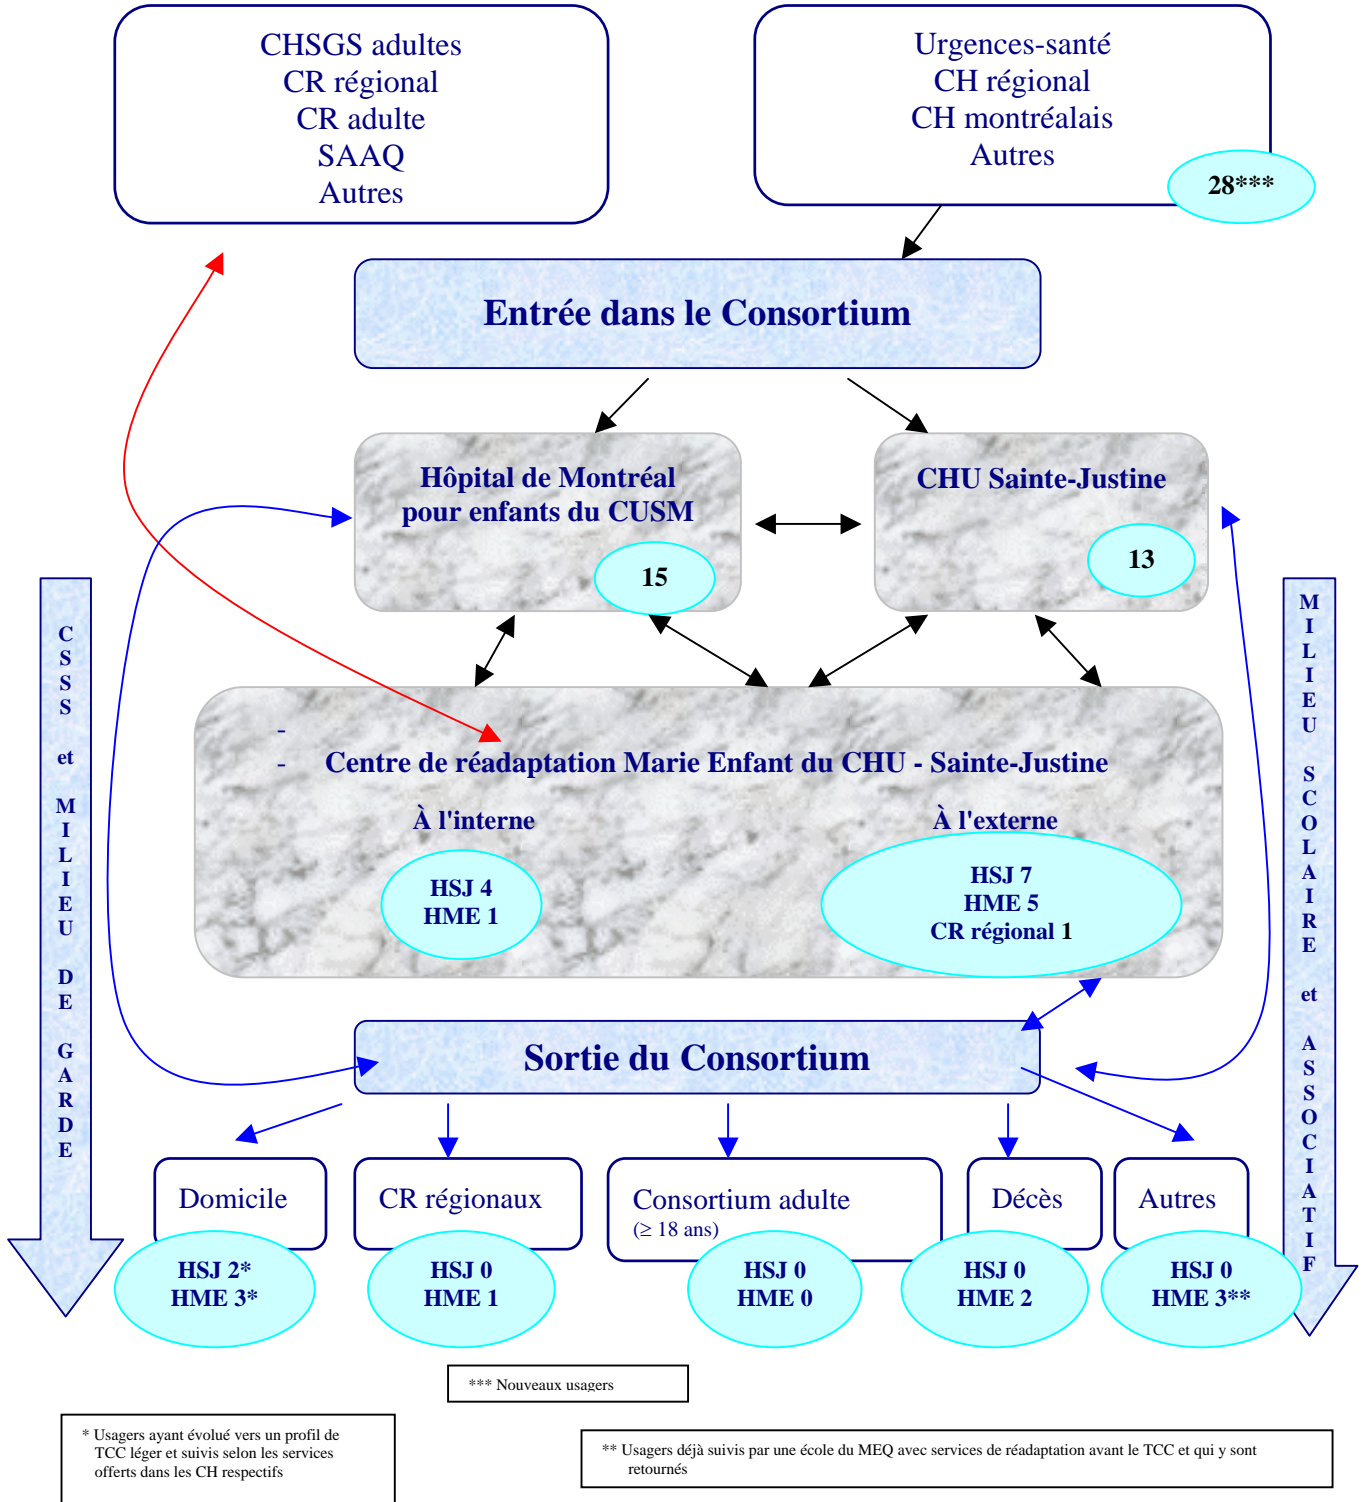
CHSGS adultes
CR régional
CR adulte
SAAQ
Autres

Urgences-santé
CH régional
CH montréalais
Autres

28***

Entrée dans le Consortium

Hôpital de Montréal pour enfants du CUSM

15

CHU Sainte-Justine

13

C S S S et M I L I E U D E G A R D E

M I L I E U S C O L A I R E et A S S O C I A T I F

-
- Centre de réadaptation Marie Enfant du CHU - Sainte-Justine

À l'interne

HSJ 4
HME 1

À l'externe

HSJ 7
HME 5
CR régional 1

Sortie du Consortium

Domicile

HSJ 2*
HME 3*

CR régionaux

HSJ 0
HME 1

Consortium adulte
(≥ 18 ans)

HSJ 0
HME 0

Décès

HSJ 0
HME 2

Autres

HSJ 0
HME 3**

*** Nouveaux usagers

* Usagers ayant évolué vers un profil de TCC léger et suivis selon les services offerts dans les CH respectifs

** Usagers déjà suivis par une école du MEQ avec services de réadaptation avant le TCC et qui y sont retournés